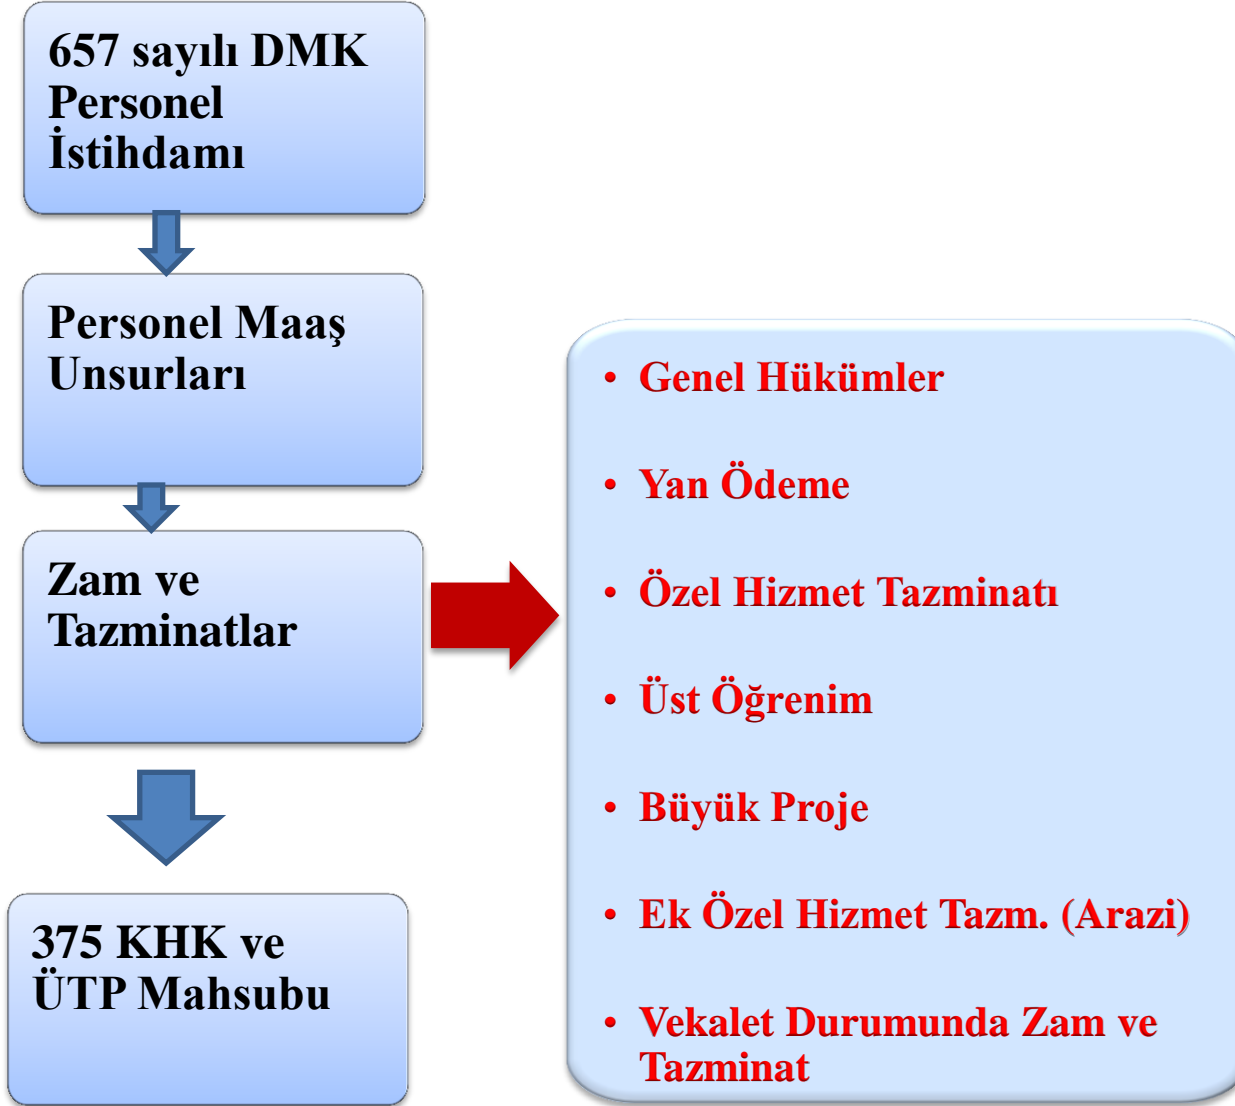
657 sayılı DMK Personel İstihdamı

Personel Maaş Unsurları

Zam ve Tazminatlar

375 KHK ve ÜTP Mahsubu

- Genel Hükümler
- Yan Ödeme
- Özel Hizmet Tazminatı
- Üst Öğrenim
- Büyük Proje
- Ek Özel Hizmet Tazm. (Arazi)
- Vekalet Durumunda Zam ve Tazminat